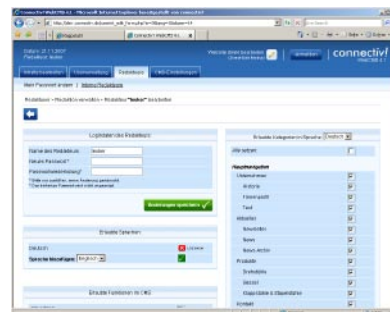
connective PHASE 4 - Microsoft Internet Explorer

connective PHASE 4...

Datum: 21.1.2007
Redakteur: testeur

connective PHASE 4 e.C.

Redakteure

Mein Passwort ändern | Inhalte/Redakteure

Redakteure > Redakteur verwalten > Redakteur "testeur" bearbeiten

Logindaten des Redakteurs

Name des Redakteurs: testeur
Neues Passwort*
Passwortbestätigung*

Änderungen speichern

Erlaubte Sprachen

Deutsch
Sprache hinzufügen: Englisch

Erlaubte Funktionen im CMS

Erlaubte Kategorien in Sprache: Deutsch

Alle setzen

Hauptkategorien
Unternehmen
Historie
Firmenprofil
Team
Aktuelles
Newsletter
News
News-Archiv
Produkte
Dienstleistungen
Service
Kooperationen & Mitgliedschaften
Kontakt